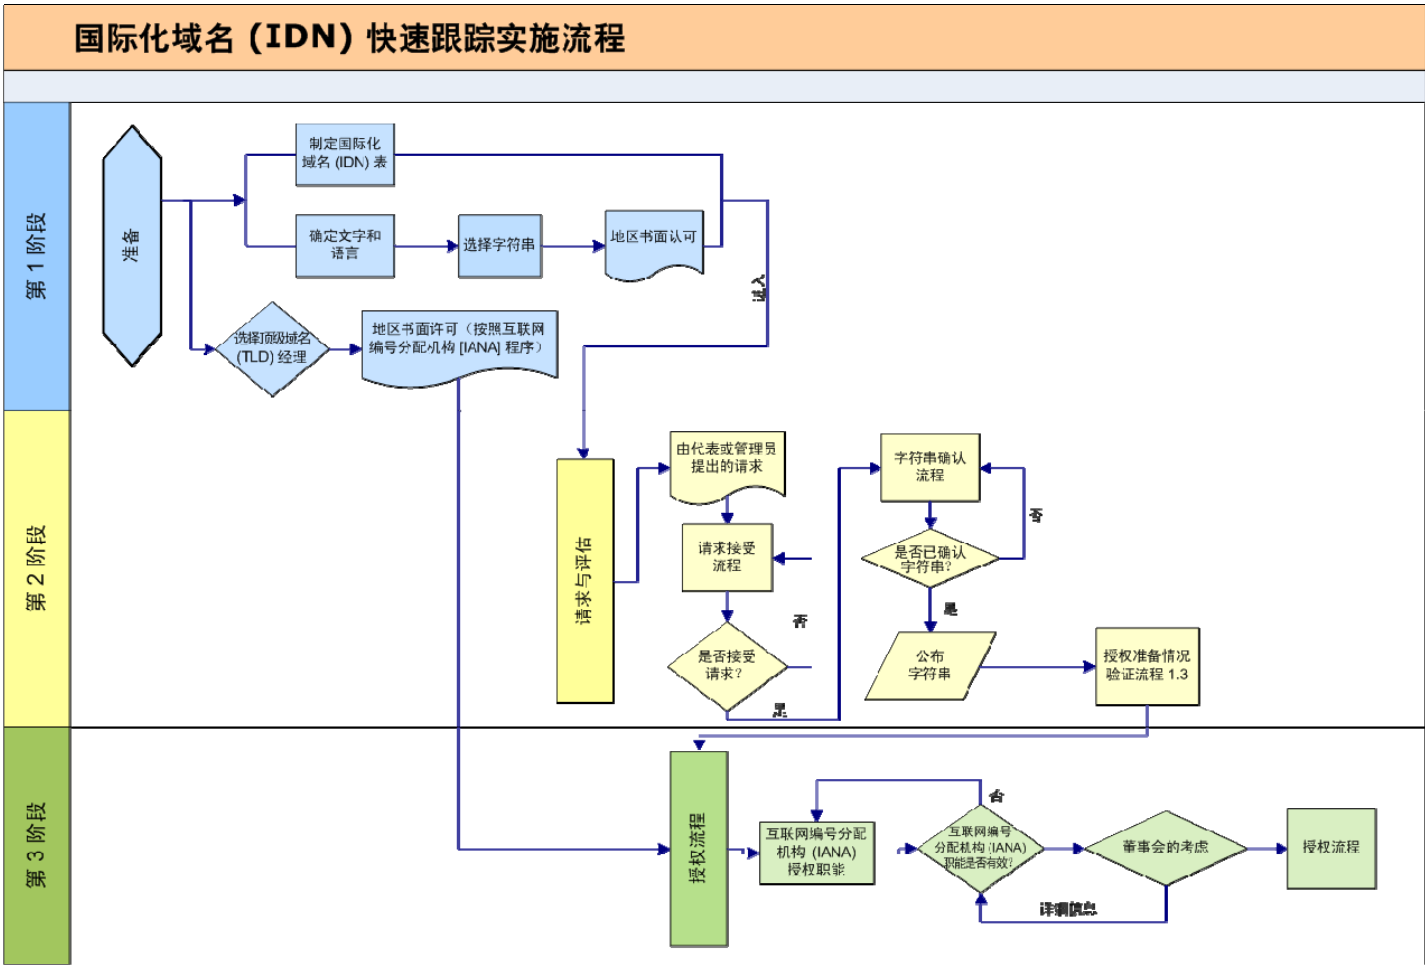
国际化域名（IDN）快速跟踪实施流程

第 1 阶段

准备

制定国际化域名 (IDN) 表

确定文字和语言

选择字符串

地区书面认可

选择顶级域名 (TLD) 经理

地区书面许可（按照互联网编号分配机构 [IANA] 程序）

输入

第 2 阶段

请求与评估

由代表或管理员提出的请求

请求接受流程

否

是否接受请求？

是

字符串确认流程

否

是否已确认字符串？

是

公布字符串

授权准备情况验证流程 1.3

第 3 阶段

授权流程

互联网编号分配机构 (IANA) 授权职能

否

互联网编号分配机构 (IANA) 职能是否有效？

董事会的考虑

授权流程

详细信息